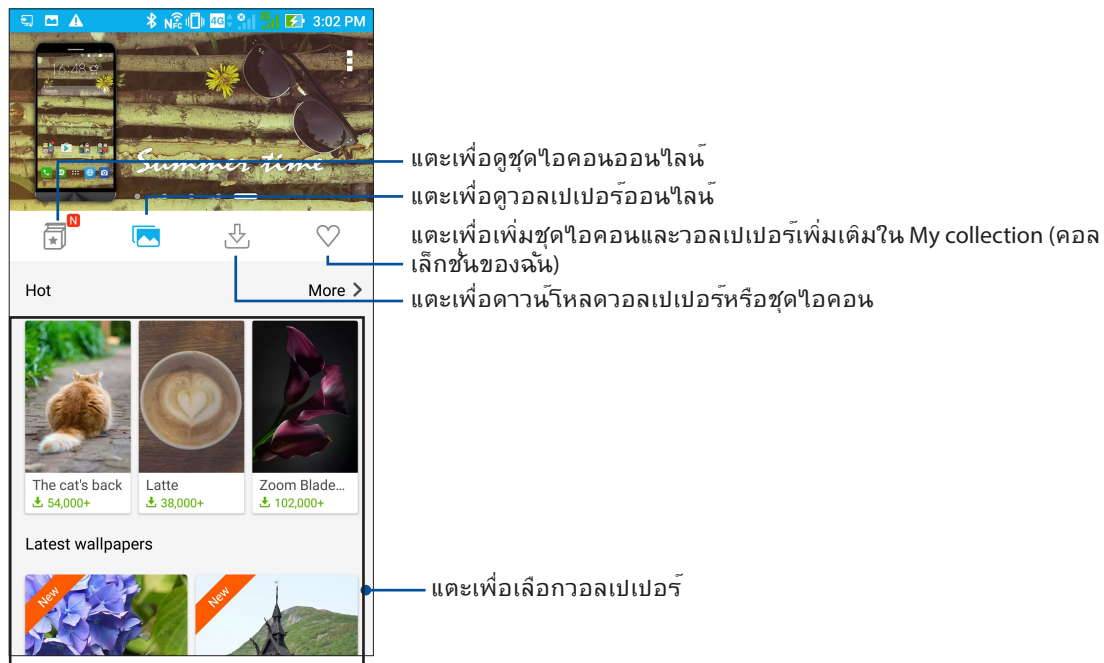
3:02 PM

14:48

Summer time

N

Hot

More

The cat's back
54,000+

Latte
38,000+

Zoom Blade...
102,000+

Latest wallpapers

New

New

แตะเพื่อดูชุดไอคอนออนไลน์

แตะเพื่อดูวอลเปเปอร์ออนไลน์

แตะเพื่อเพิ่มชุดไอคอนและวอลเปเปอร์เพิ่มเติมใน My collection (คอลเล็กชั่นของฉัน)

แตะเพื่อดาวน์โหลดวอลเปเปอร์หรือชุดไอคอน

แตะเพื่อเลือกวอลเปเปอร์